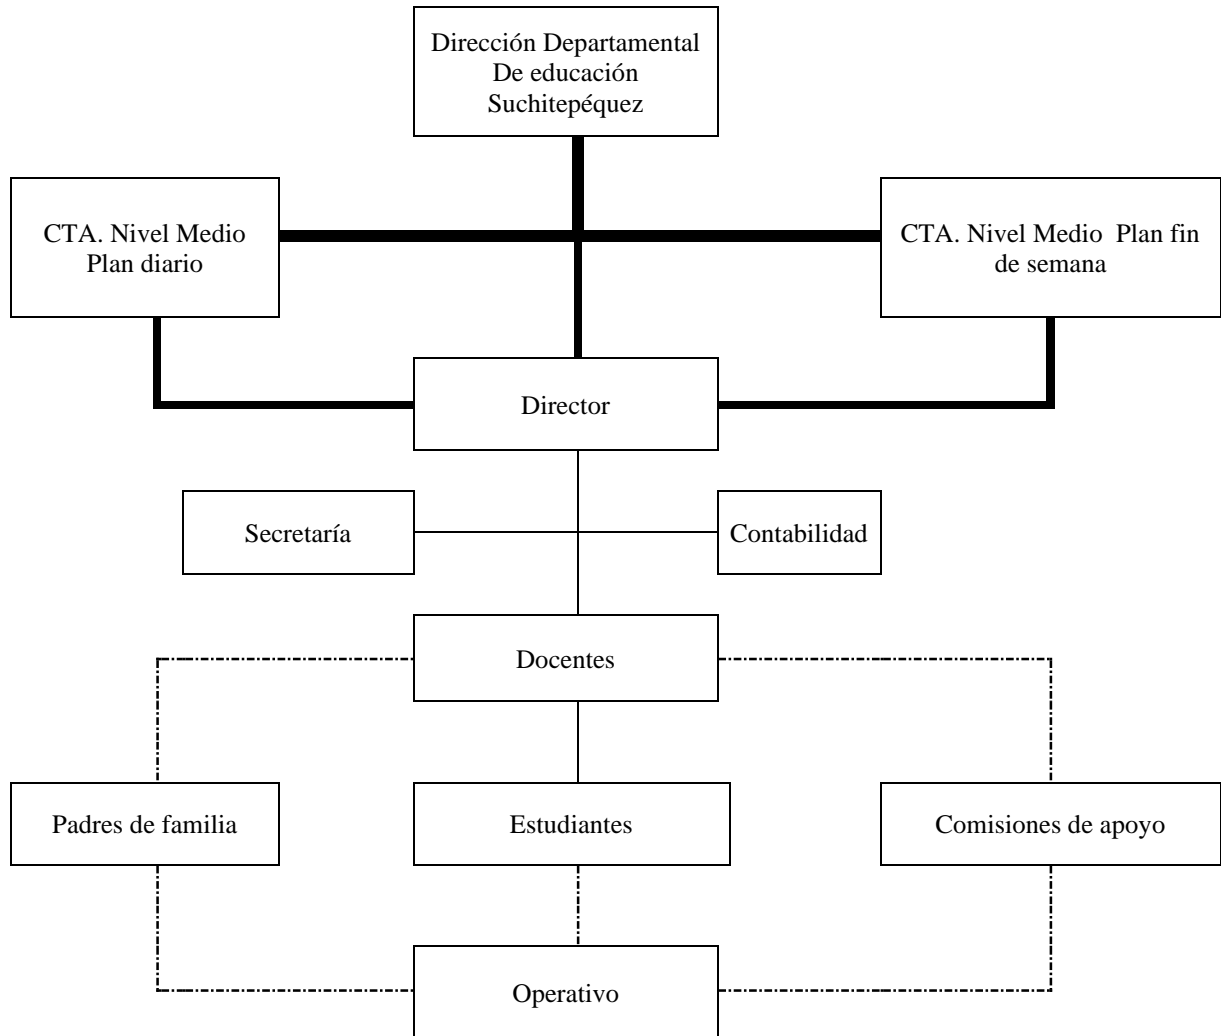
Dirección Departamental De educación Suchitepéquez

CTA. Nivel Medio Plan diario

CTA. Nivel Medio Plan fin de semana

Director

Secretaría

Contabilidad

Docentes

Padres de familia

Estudiantes

Comisiones de apoyo

Operativo